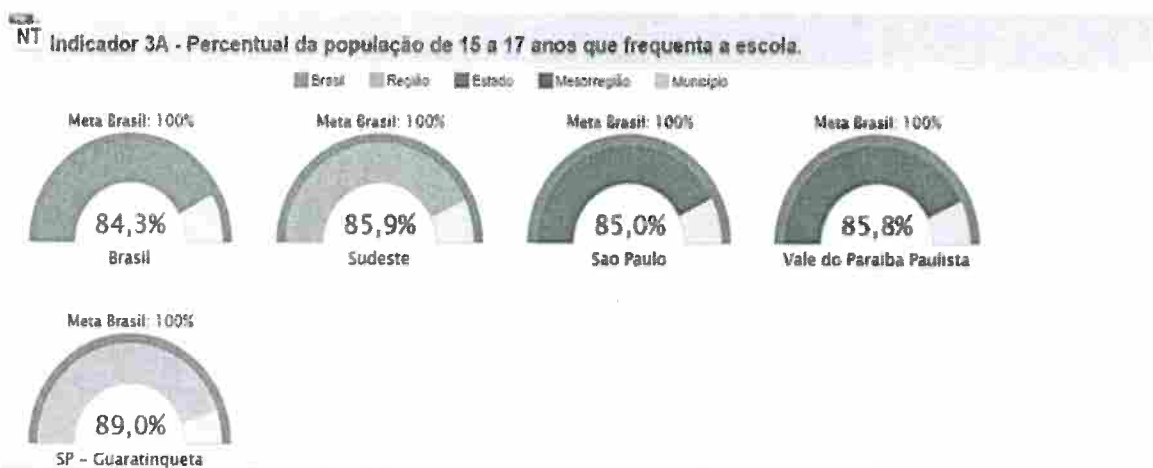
NT Indicador 3A - Percentual da população de 15 a 17 anos que frequenta a escola.

Brasil Região Estado Mesorregião Município

Meta Brasil: 100%
84,3%
Brasil

Meta Brasil: 100%
85,9%
Sudeste

Meta Brasil: 100%
85,0%
Sao Paulo

Meta Brasil: 100%
85,8%
Vale do Paraiba Paulista

Meta Brasil: 100%
89,0%
SP - Guaratinqueta